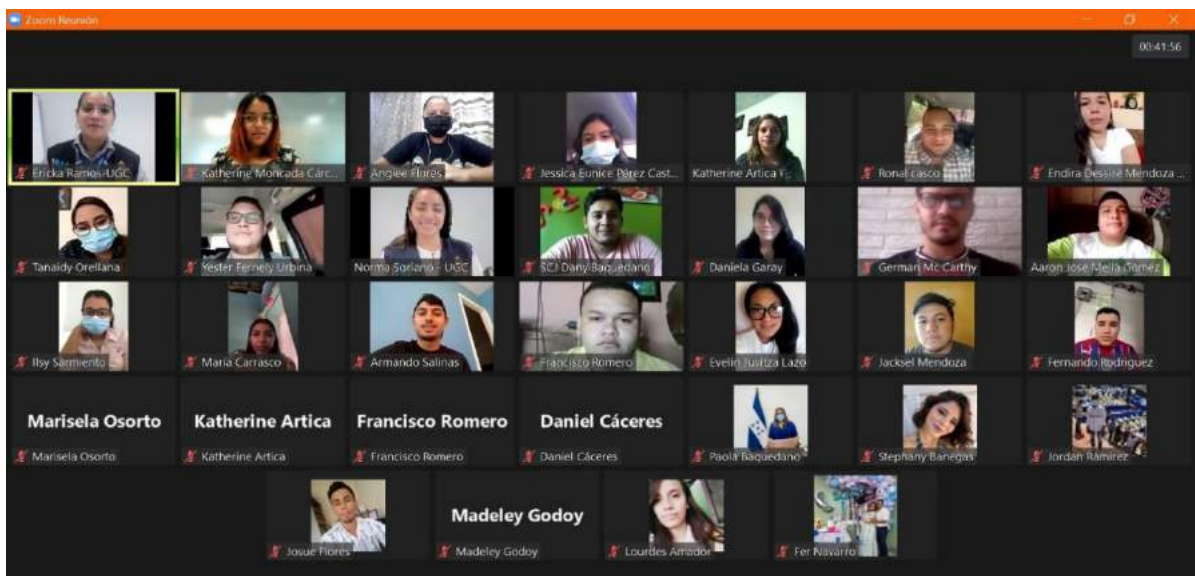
Zoom Reunión

00:41:56

Ericka Ramos -UGC
Katherine Moncada Cárc...
Angiee Flores
Jessica Eunice Perez Cast...
Katherine Artica F...
Ronal casco
Endira Dessire Mendoza ...
Tanaidy Orellana
Yester Fernely Urbina
Norma Soriano - UGC
SCJ Dany Baquedano
Daniela Garay
German Mc Carthy
Aaron Jose Mejia Gomez
Ilsy Sarmiento
Maria Carrasco
Armando Salinas
Francisco Romero
Evelin Justiza Lazo
Jacksel Mendoza
Fernando Rodriguez

Marisela Osorto
Marisela Osorto

Katherine Artica
Katherine Artica

Francisco Romero
Francisco Romero

Daniel Cáceres
Daniel Cáceres

Paola Baquedano
Stephany Banegas
Jordan Ramirez
Josue Flores

Madeley Godoy
Madeley Godoy

Lourdes Amador
Fer Navarro